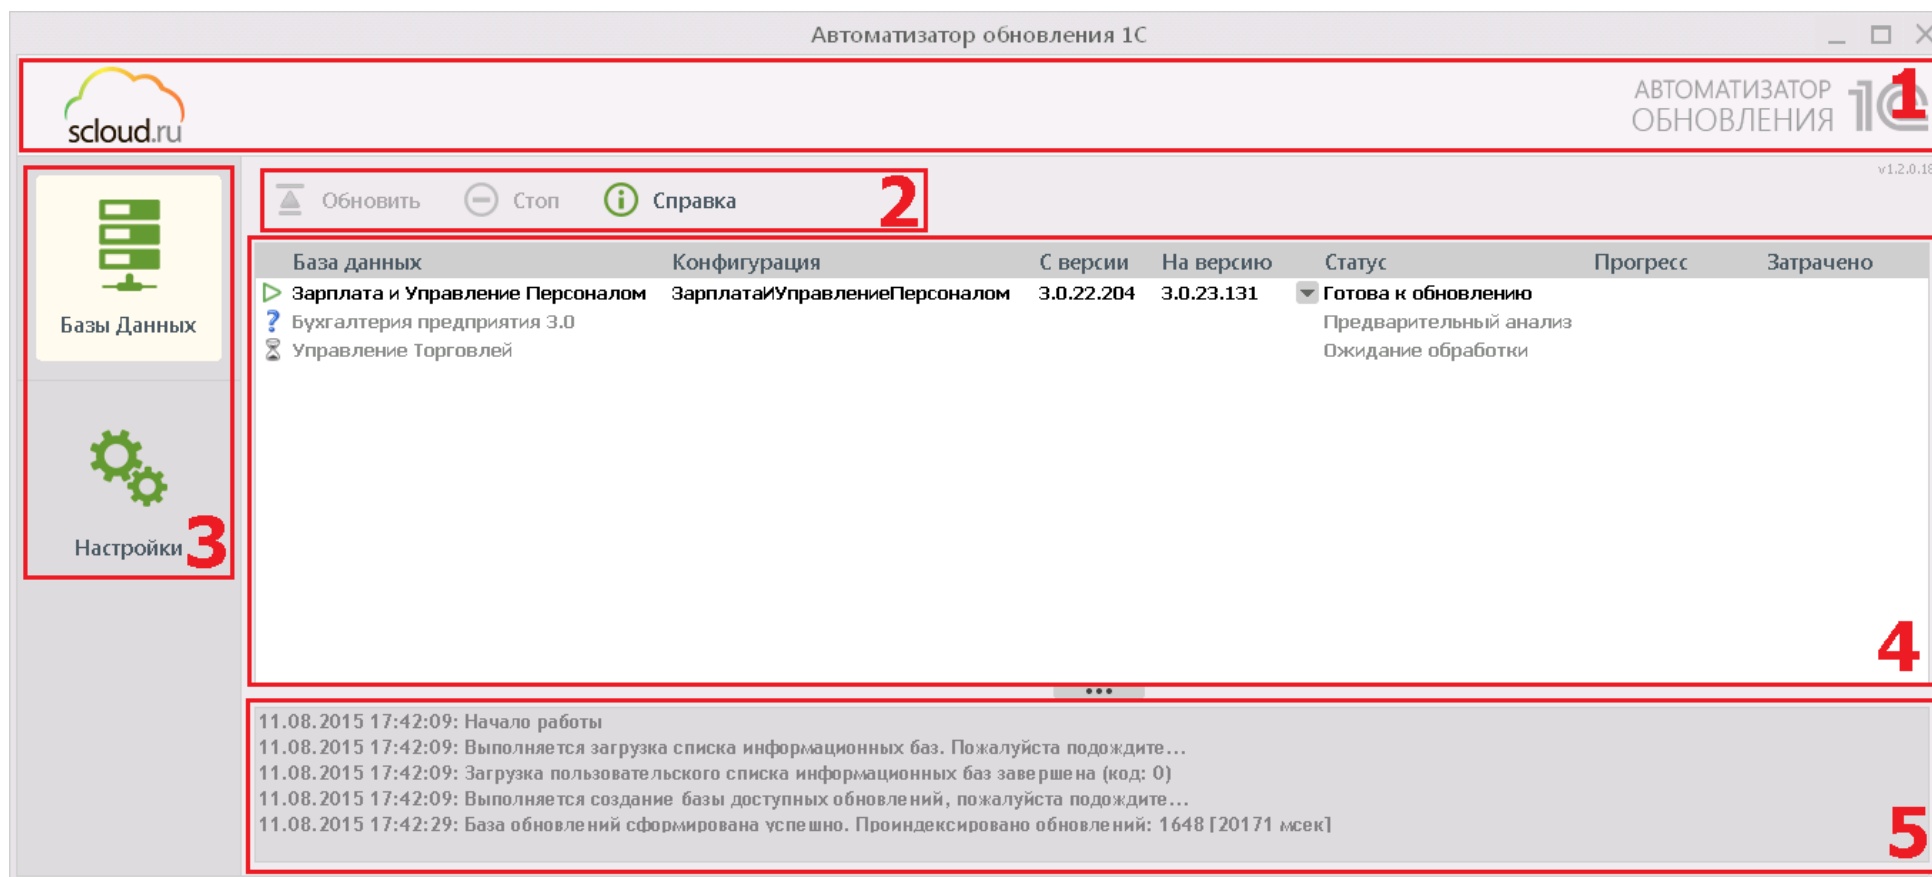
Автоматизатор обновления 1С

scloud.ru

АВТОМАТИЗАТОР ОБНОВ�ЛЕНИЯ 1С

1

v1.2.0.1

Обновить Стоп Справка

2

Базы Данных

Настройки

3

| База данных | Конфигурация | С версии | На версию | Статус | Прогресс | Затрачено |
|---|---|---|---|---|---|---|
| Зарплата и Управление Персоналом | ЗарплатаИУправлениеПерсоналом | 3.0.22.204 | 3.0.23.131 | Готова к обновлению | | |
| Бухгалтерия предприятия 3.0 | | | | Предварительный анализ | | |
| Управление Торговлей | | | | Ожидание обработки | | |

4

11.08.2015 17:42:09: Начало работы
11.08.2015 17:42:09: Выполняется загрузка списка информационных баз. Пожалуйста подождите...
11.08.2015 17:42:09: Загрузка пользовательского списка информационных баз завершена (код: 0)
11.08.2015 17:42:09: Выполняется создание базы доступных обновлений, пожалуйста подождите...
11.08.2015 17:42:29: База обновлений сформирована успешно. Проиндексировано обновлений: 1648 [20171 мсек]

5